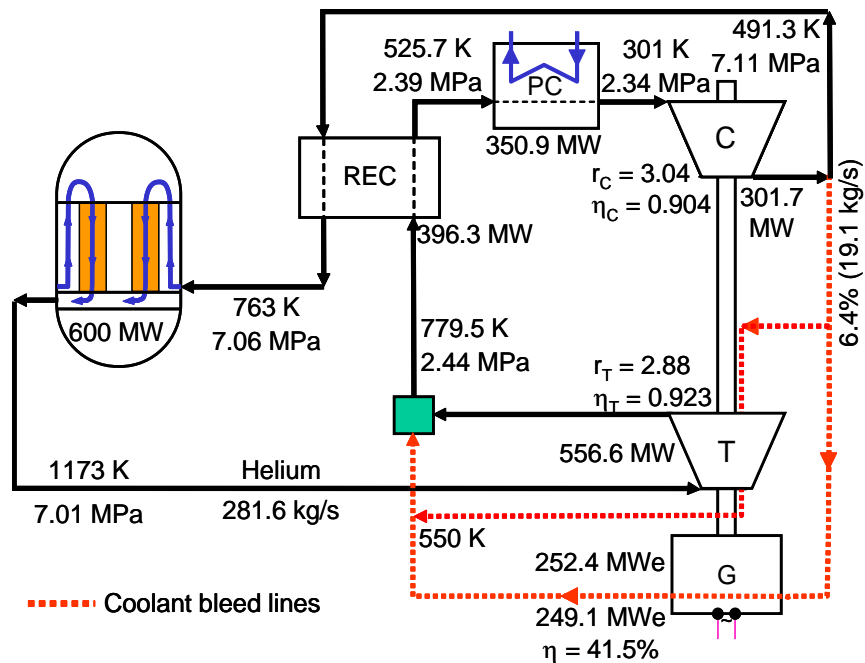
525.7 K
2.39 MPa

PC

301 K
2.34 MPa

491.3 K
7.11 MPa

350.9 MW

C

REC

$r_C = 3.04$
$\eta_C = 0.904$

301.7 MW

6.4% (19.1 kg/s)

396.3 MW

600 MW

763 K
7.06 MPa

779.5 K
2.44 MPa

$r_T = 2.88$
$\eta_T = 0.923$

556.6 MW

T

1173 K
7.01 MPa

Helium
281.6 kg/s

550 K

252.4 MWe

G

Coolant bleed lines

249.1 MWe
$\eta = 41.5\%$